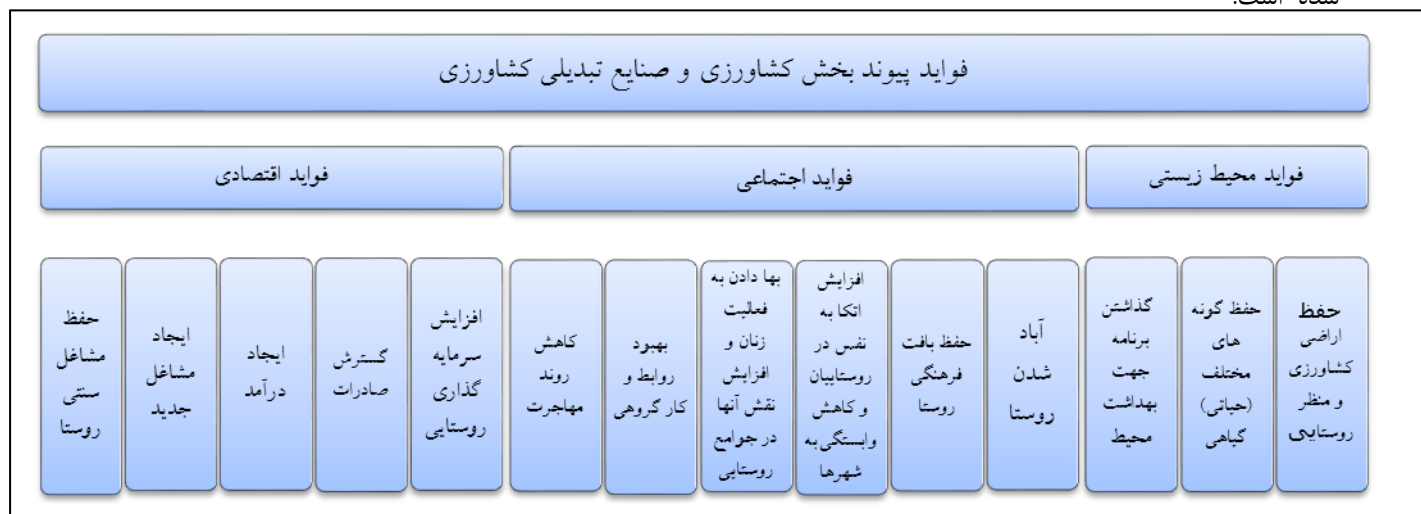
شده است.

فواید پیوند بخش کشاورزی و صنایع تبدیلی کشاورزی

فواید محیط زیستی

فواید اجتماعی

فواید اقتصادی

حفظ اراضی کشاورزی و منظر روستایی

حفظ گونه های مختلف (حیاتی) گیاهی

گذاشتن برنامه جهت بهداشت محیط

آباد شدن روستا

حفظ بافت فرهنگی روستا

افزایش اتکا به نفس در روستاییان و کاهش وابستگی به شهرها

بها دادن به فعالیت زنان و افزایش نقش آنها در جوامع روستایی

بهبود روابط و کار گروهی

کاهش روند مهاجرت

افزایش سرمایه گذاری روستایی

گسترش صادرات

ایجاد درآمد

ایجاد مشاغل جدید

حفظ مشاغل سنتی روستا